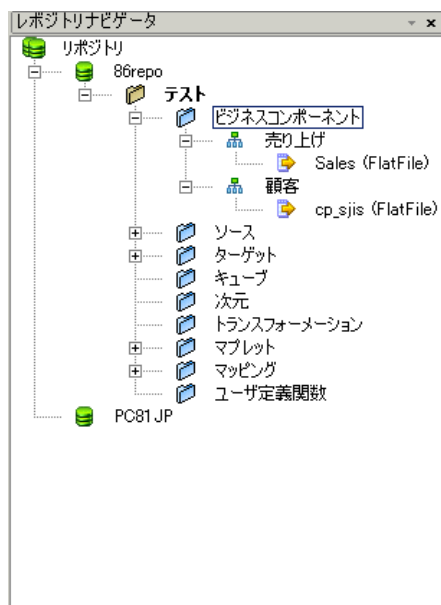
レポジトリナビゲータ
▾ ×
リポジトリ
86repo
テスト
ビジネスコンポーネント
売り上げ
Sales (FlatFile)
顧客
cp_sjis (FlatFile)
ソース
ターゲット
キューブ
次元
トランスフォーメーション
マプレット
マッピング
ユーザ定義関数
PC81JP